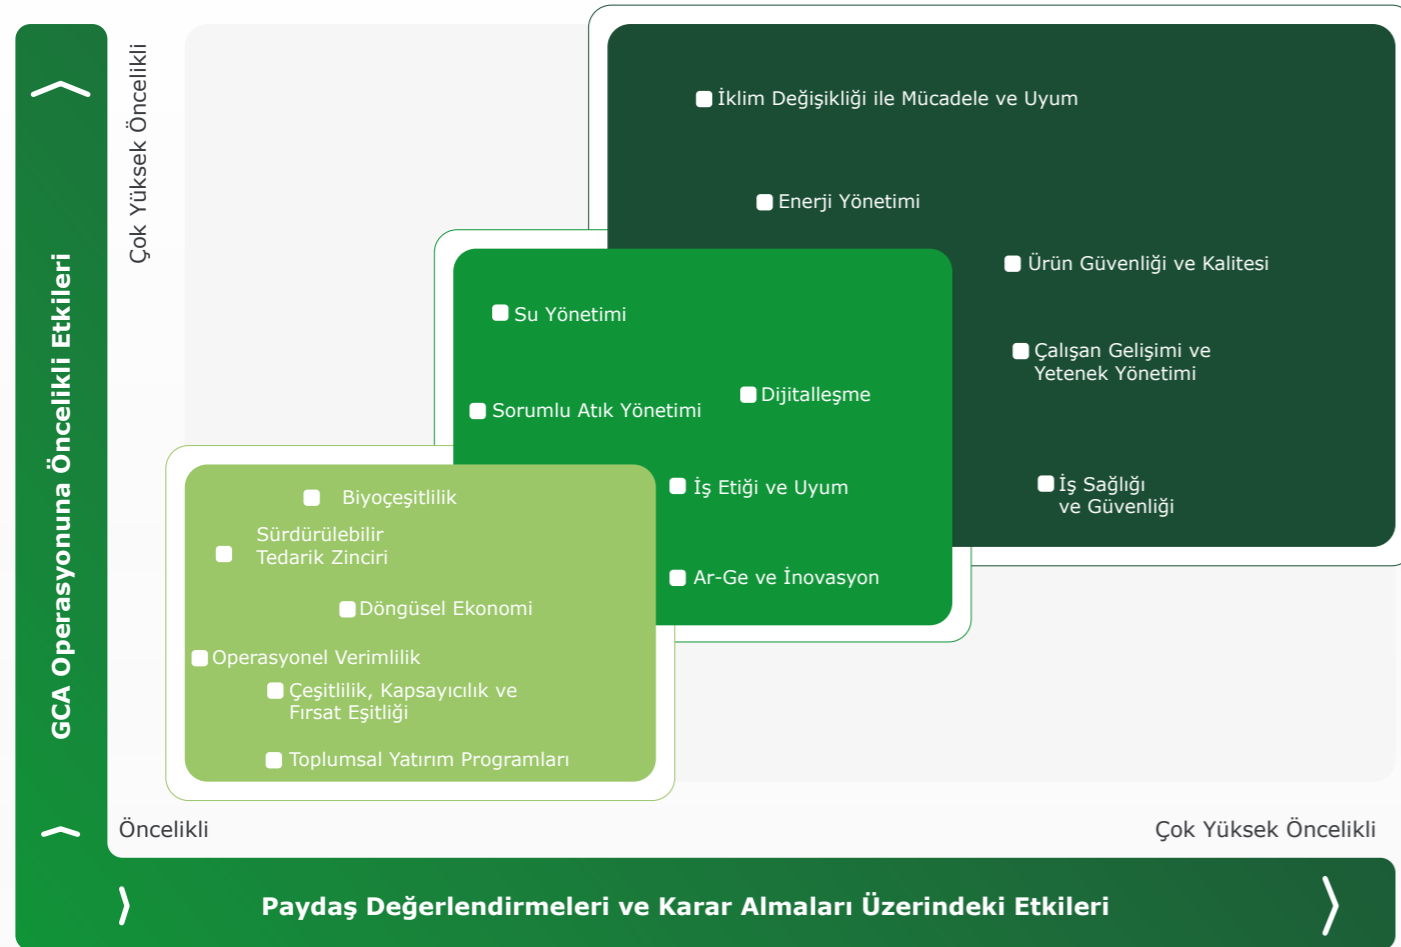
GCA Operasyonuna Öncelikli Etkileri

Çok Yüksek Öncelikli

İklim Değişikliği ile Mücadele ve Uyum

Enerji Yönetimi

Ürün Güvenliği ve Kalitesi

Çalışan Gelişimi ve Yetenek Yönetimi

İş Sağlığı ve Güvenliği

Su Yönetimi

Sorumlu Atık Yönetimi

Dijitalleşme

İş Etiği ve Uyum

Ar-Ge ve İnovasyon

Biyoçeşitlilik

Sürdürülebilir Tedarik Zinciri

Döngüsel Ekonomi

Operasyonel Verimlilik

Çeşitlilik, Kapsayıcılık ve Fırsat Eşitliği

Toplumsal Yatırım Programları

Öncelikli

Çok Yüksek Öncelikli

Paydaş Değerlendirmeleri ve Karar Almaları Üzerindeki Etkileri